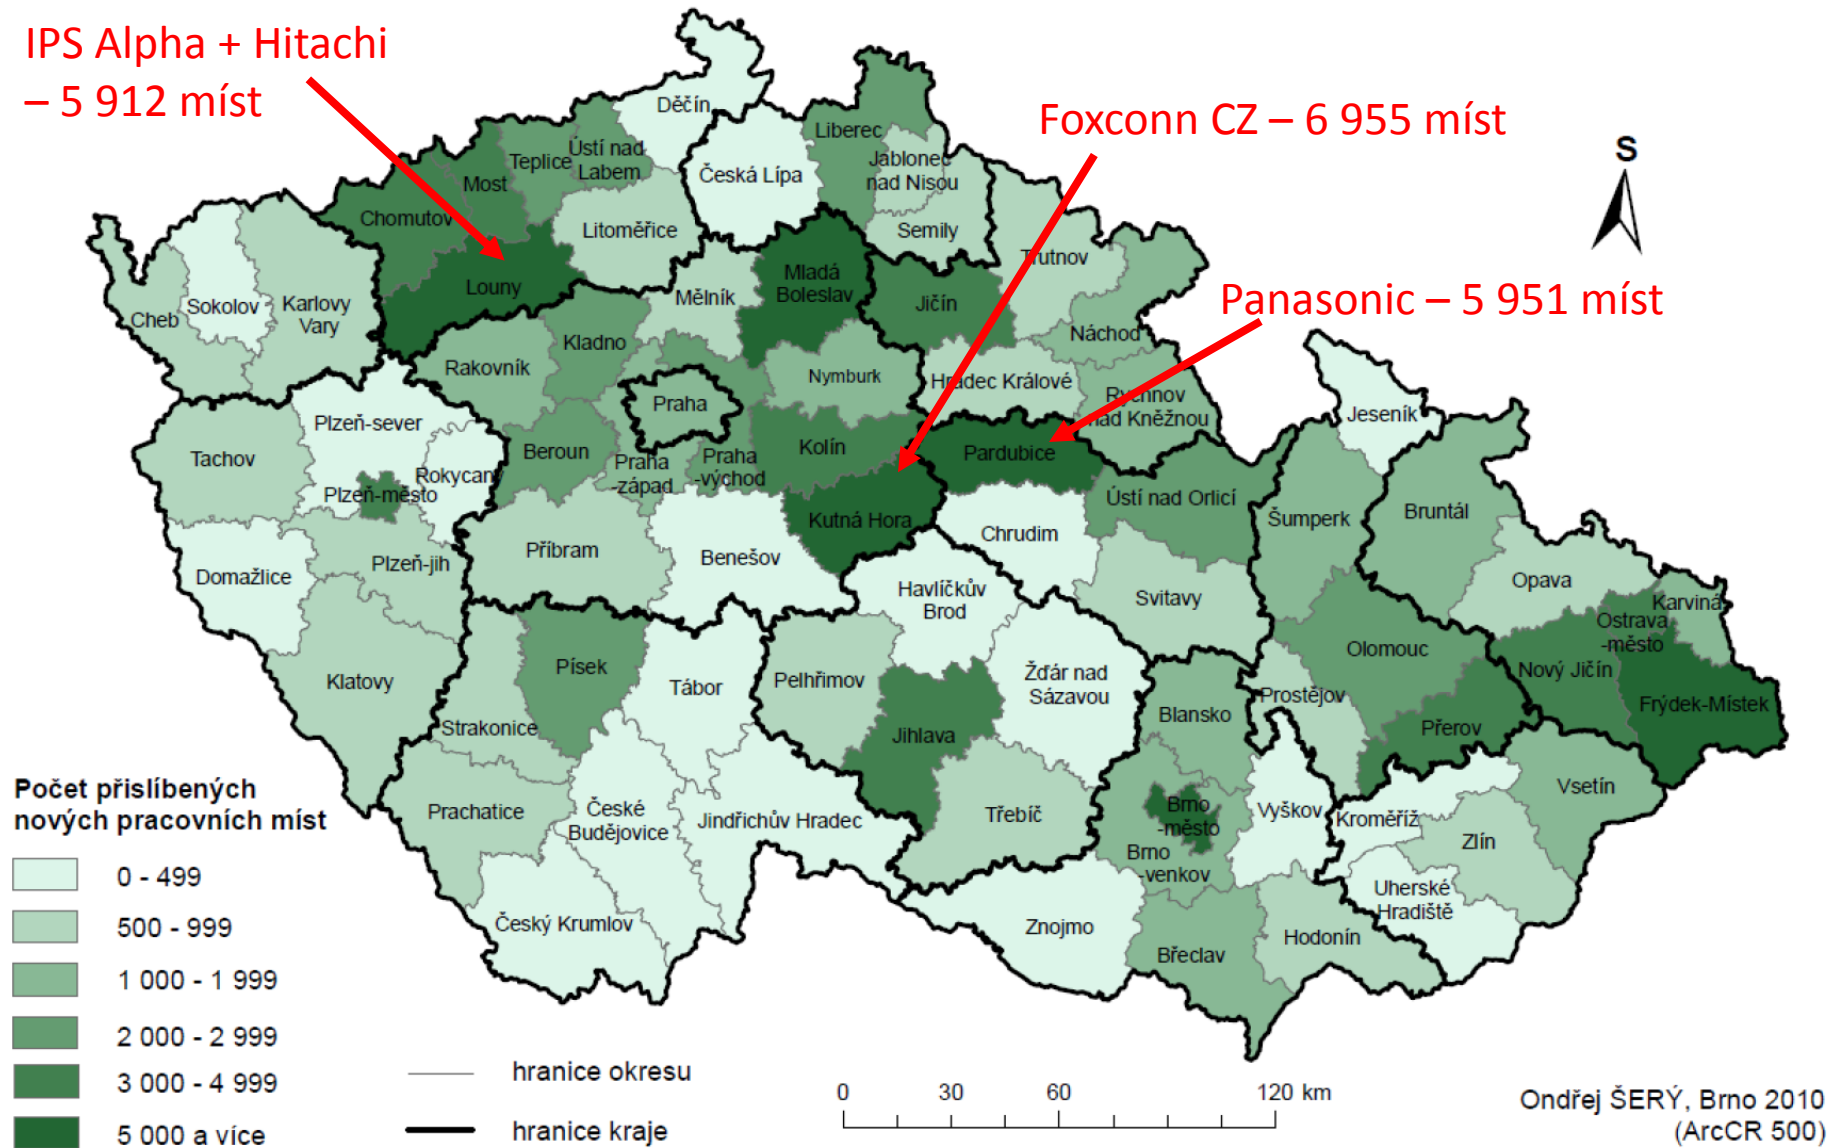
IPS Alpha + Hitachi – 5 912 míst

Foxconn CZ – 6 955 míst

Panasonic – 5 951 míst

S

Děčín
Ústí nad Labem
Teplice
Most
Chomutov
Liberec
Jablonec nad Nisou
Česká Lípa
Semily
Litoměřice
Louny
Trutnov
Mladá Boleslav
Jičín
Mělník
Cheb
Sokolov
Karlovy Vary
Kladno
Rakovník
Náchod
Nymburk
Hradec Králové
Praha
Rychnov nad Kněžnou
Jeseník
Plzeň-sever
Tachov
Beroun
Praha -západ
Praha -východ
Kolín
Pardubice
Rokycany
Plzeň-město
Ústí nad Orlicí
Kutná Hora
Šumperk
Bruntál
Chrudim
Příbram
Benešov
Domažlice
Plzeň-jih
Opava
Havlíčkův Brod
Svitavy
Karviná
Ostrava -město
Olomouc
Písek
Žďár nad Sázavou
Nový Jičín
Tábor
Pelhřimov
Klatovy
Prostějov
Frýdek-Místek
Blansko
Strakonice
Jihlava
Přerov
Vsetín
Prachatice
České Budějovice
Brno -město
Vyškov
Kroměříž
Třebíč
Jindřichův Hradec
Zlín
Brno -venkov
Uherské Hradiště
Znojmo
Český Krumlov
Hodonín
Břeclav

Počet přislíbených nových pracovních míst
0 - 499
500 - 999
1 000 - 1 999
2 000 - 2 999
3 000 - 4 999
5 000 a více

hranice okresu
hranice kraje

0 30 60 120 km

Ondřej ŠERÝ, Brno 2010
(ArcCR 500)